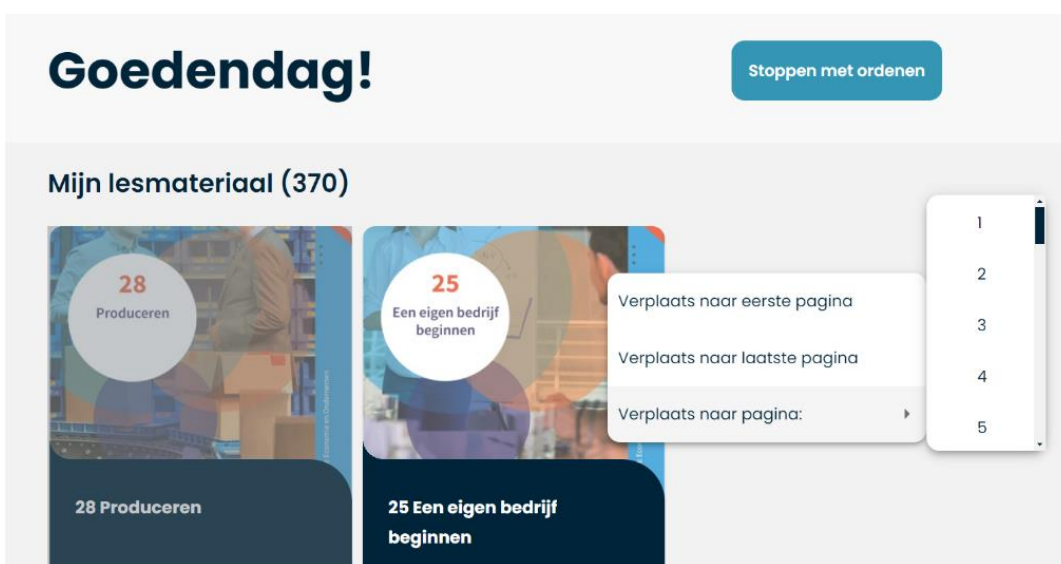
Goedendag!

Stoppen met ordenen

Mijn lesmateriaal (370)

28
Produceren

25
Een eigen bedrijf beginnen

Verplaats naar eerste pagina

Verplaats naar laatste pagina

Verplaats naar pagina:

1
2
3
4
5

28 Produceren

25 Een eigen bedrijf beginnen